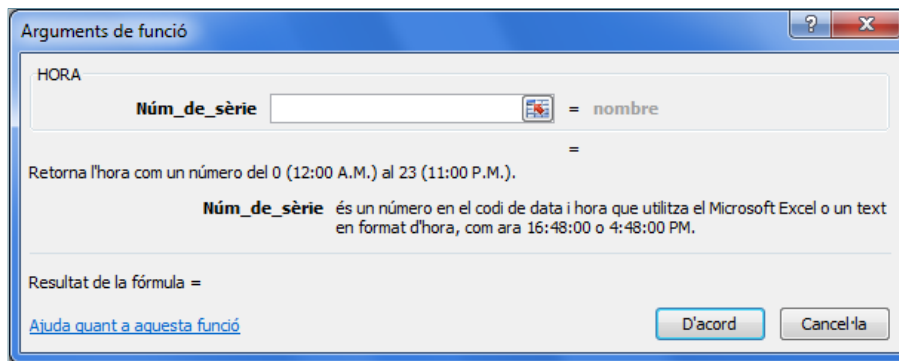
Arguments de funció

?

X

HORA

Núm_de_sèrie = nombre

=

Retorna l'hora com un número del 0 (12:00 A.M.) al 23 (11:00 P.M.).

Núm_de_sèrie és un número en el codi de data i hora que utilitza el Microsoft Excel o un text en format d'hora, com ara 16:48:00 o 4:48:00 PM.

Resultat de la fórmula =

Ajuda quant a aquesta funció

D'acord

Cancel·la